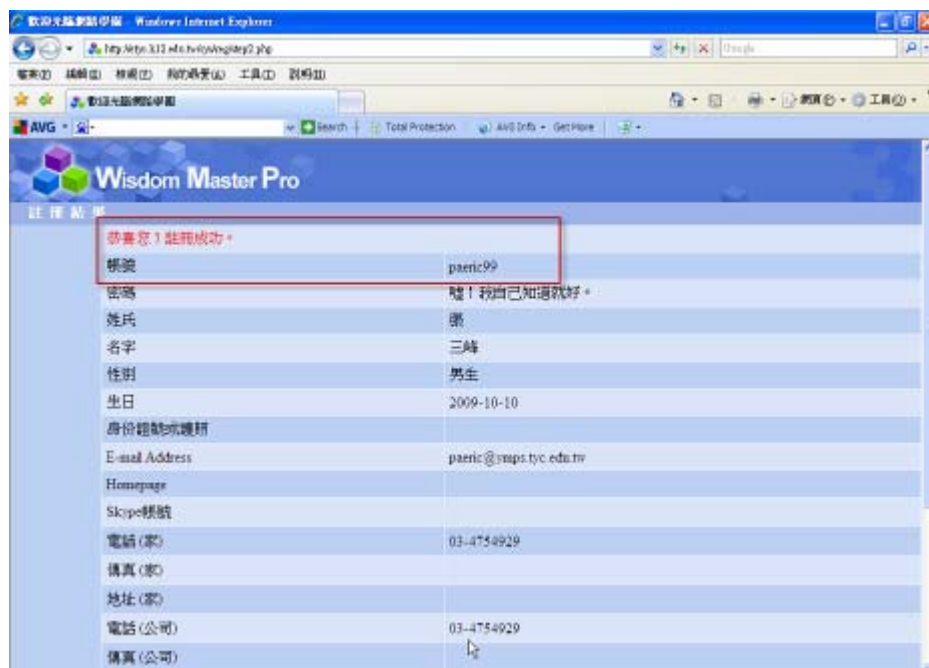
歡迎光臨網路學園 - Windows Internet Explorer

http://ntyu.112.edu.tw/sys/register2.php

Google

檔案(F) 編輯(E) 檢視(V) 我的最愛(A) 工具(T) 說明(H)

歡迎光臨網路學園

網頁(P) 工具(O)

AVG Search Total Protection AVG Info Get More

Wisdom Master Pro

註冊結果

恭喜您！註冊成功。

| | |
|---|---|
| 帳號 | paeric99 |
| 密碼 | 噓！我自己知道就好。 |
| 姓氏 | 張 |
| 名字 | 三峰 |
| 性別 | 男生 |
| 生日 | 2009-10-10 |
| 身份證號或護照 | |
| E-mail Address | paeric@smps.tyc.edu.tw |
| Homepage | |
| Skype帳號 | |
| 電話(家) | 03-4754929 |
| 傳真(家) | |
| 地址(家) | |
| 電話(公司) | 03-4754929 |
| 傳真(公司) | |